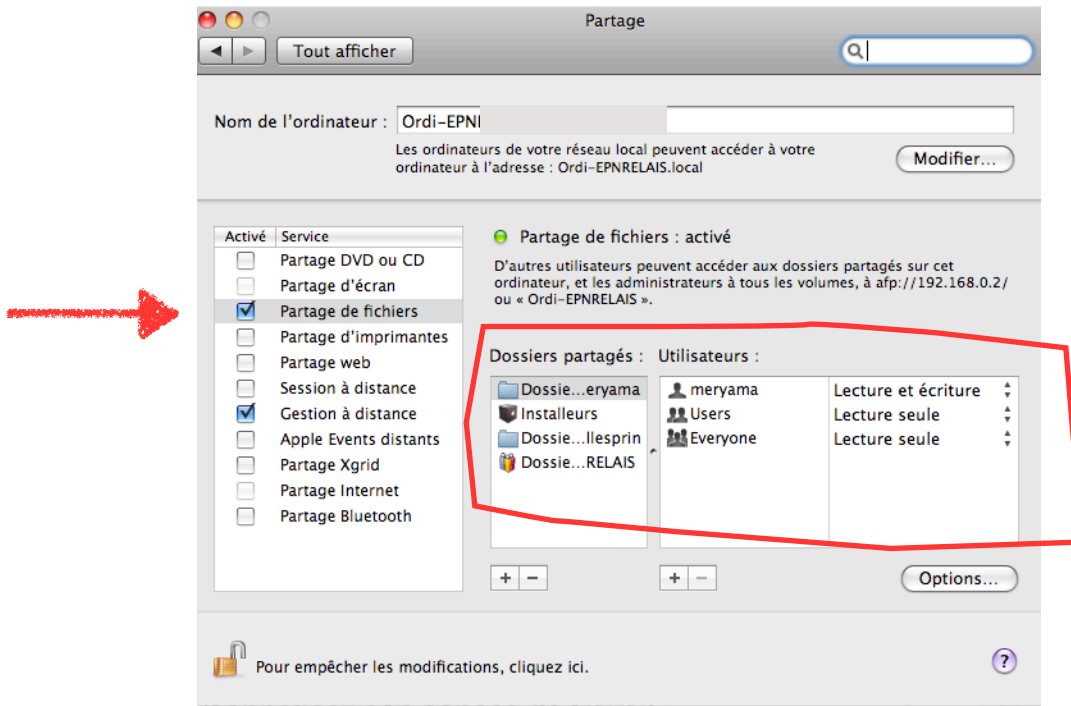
Partage

Tout afficher

Nom de l'ordinateur : Ordi-EPNI

Les ordinateurs de votre réseau local peuvent accéder à votre ordinateur à l'adresse : Ordi-EPNRELAIS.local

Modifier...

| Activé | Service |
|---|---|
| ☐ | Partage DVD ou CD |
| ☐ | Partage d'écran |
| ☑ | Partage de fichiers |
| ☐ | Partage d'imprimantes |
| ☐ | Partage web |
| ☐ | Session à distance |
| ☑ | Gestion à distance |
| ☐ | Apple Events distants |
| ☐ | Partage Xgrid |
| ☐ | Partage Internet |
| ☐ | Partage Bluetooth |

Partage de fichiers : activé

D'autres utilisateurs peuvent accéder aux dossiers partagés sur cet ordinateur, et les administrateurs à tous les volumes, à afp://192.168.0.2/ ou « Ordi-EPNRELAIS ».

Dossiers partagés :
Dossie...eryama
Installeurs
Dossie...llesprin
Dossie...RELAIS

Utilisateurs :

| | |
|---|---|
| meryama | Lecture et écriture |
| Users | Lecture seule |
| Everyone | Lecture seule |

+ −

+ −

Options...

Pour empêcher les modifications, cliquez ici.

?